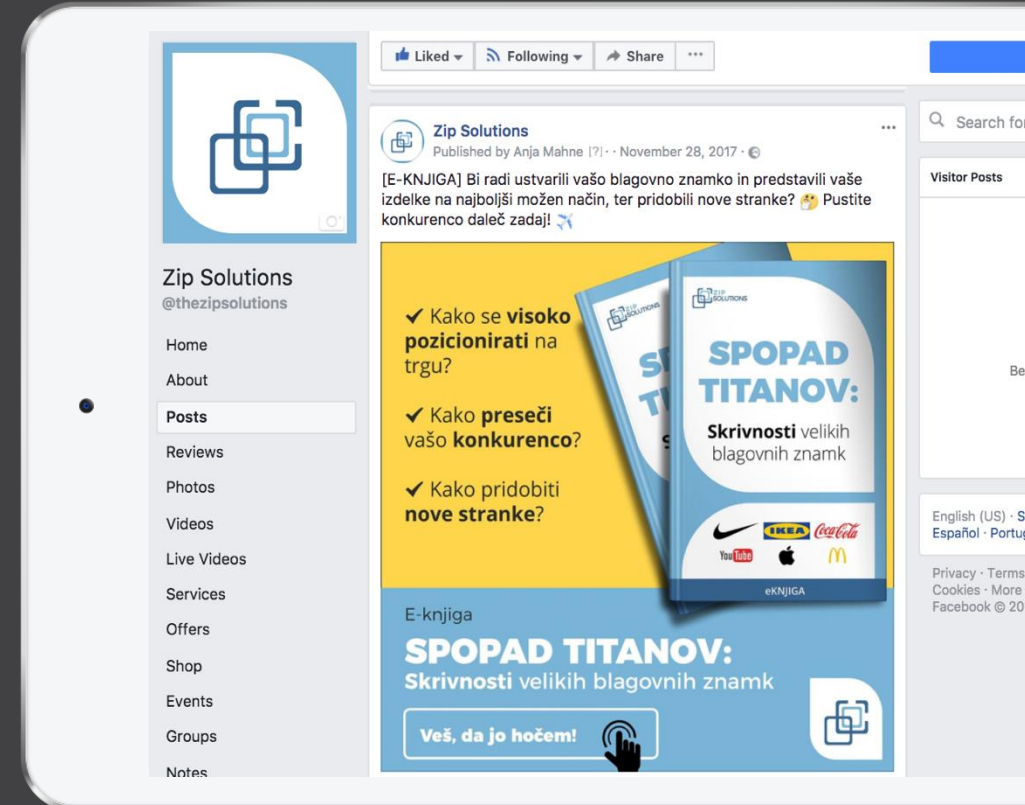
Liked ▾ Following ▾ Share ···

Zip Solutions
@thezipsolutions

Home
About
Posts
Reviews
Photos
Videos
Live Videos
Services
Offers
Shop
Events
Groups
Notes

Zip Solutions
Published by Anja Mahne [?] · November 28, 2017 ·

[E-KNJIGA] Bi radi ustvarili vašo blagovno znamko in predstavili vaše izdelke na najboljši možen način, ter pridobili nove stranke? Pustite konkurenco daleč zadaj!

✔ Kako se visoko pozicionirati na trgu?

✔ Kako preseči vašo konkurenco?

✔ Kako pridobiti nove stranke?

ZIP SOLUTIONS
SPOPAD TITANOV:
Skrivnosti velikih blagovnih znamk
IKEA Coca-Cola YouTube
eKNJIGA

E-knjiga
SPOPAD TITANOV:
Skrivnosti velikih blagovnih znamk
Več, da jo hočem!

Search fo

Visitor Posts

Be

English (US) · S
Español · Portu

Privacy · Terms
Cookies · More
Facebook © 20